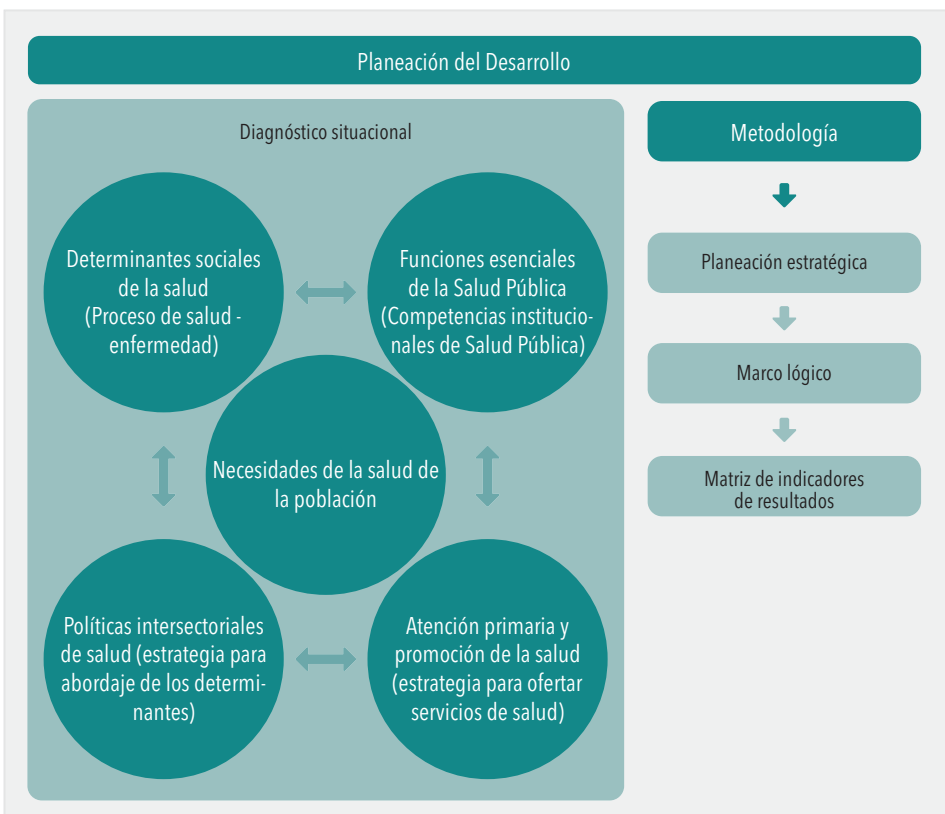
Planeación del Desarrollo

Diagnóstico situacional

Determinantes sociales de la salud (Proceso de salud - enfermedad)

Funciones esenciales de la Salud Pública (Competencias institucionales de Salud Pública)

Necesidades de la salud de la población

Políticas intersectoriales de salud (estrategia para abordaje de los determinantes)

Atención primaria y promoción de la salud (estrategia para ofertar servicios de salud)

Metodología

Planeación estratégica

Marco lógico

Matriz de indicadores de resultados